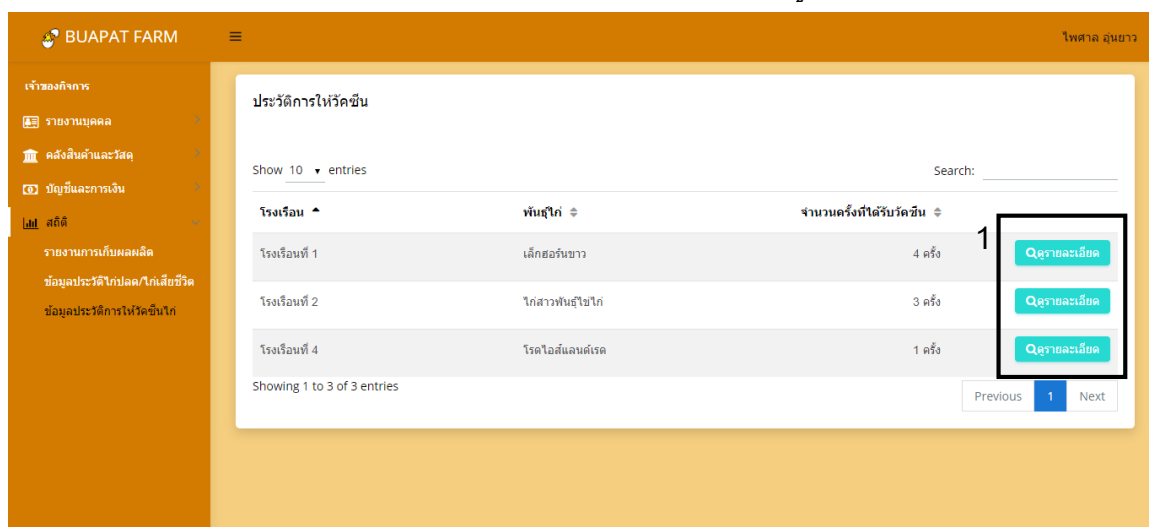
BUAPAT FARM

ไพศาล อุ่นยาว

เจ้าของกิจการ

รายงานบุคคล

คลังสินค้าและวัสดุ

บัญชีและการเงิน

สถิติ

รายงานการเก็บผลผลิต

ข้อมูลประวัติไก่ปลด/ไก่เสียชีวิต

ข้อมูลประวัติการให้วัคซีนไก่

ประวัติการให้วัคซีน

Show 10 entries

Search:

| โรงเรือน | พันธุ์ไก่ | จำนวนครั้งที่ได้รับวัคซีน | |
|---|---|---|---|
| โรงเรือนที่ 1 | เล็กฮอร์นขาว | 4 ครั้ง | ดูรายละเอียด |
| โรงเรือนที่ 2 | ไก่สาวพันธุ์ไข่ไก่ | 3 ครั้ง | ดูรายละเอียด |
| โรงเรือนที่ 4 | โรดไอส์แลนด์เรด | 1 ครั้ง | ดูรายละเอียด |

1

Showing 1 to 3 of 3 entries

Previous 1 Next